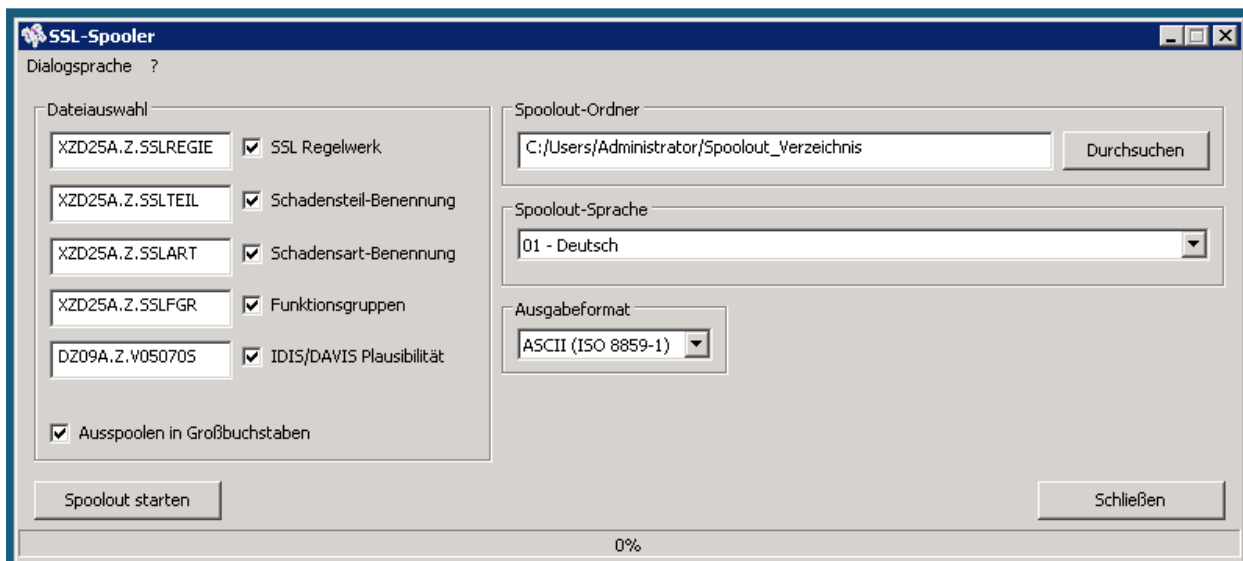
SSL-Spooler

Dialogsprache ?

Dateiauswahl

XZD25A.Z.SSLREGIE SSL Regelwerk

XZD25A.Z.SSLTEIL Schadensteil-Benennung

XZD25A.Z.SSLART Schadensart-Benennung

XZD25A.Z.SSLFGR Funktionsgruppen

DZ09A.Z.V05070S IDIS/DAVIS Plausibilität

Ausspoolen in Großbuchstaben

Spoolout-Ordner

C:/Users/Administrator/Spoolout_Verzeichnis

Durchsuchen

Spoolout-Sprache

01 - Deutsch

Ausgabeformat

ASCII (ISO 8859-1)

Spoolout starten

Schließen

0%